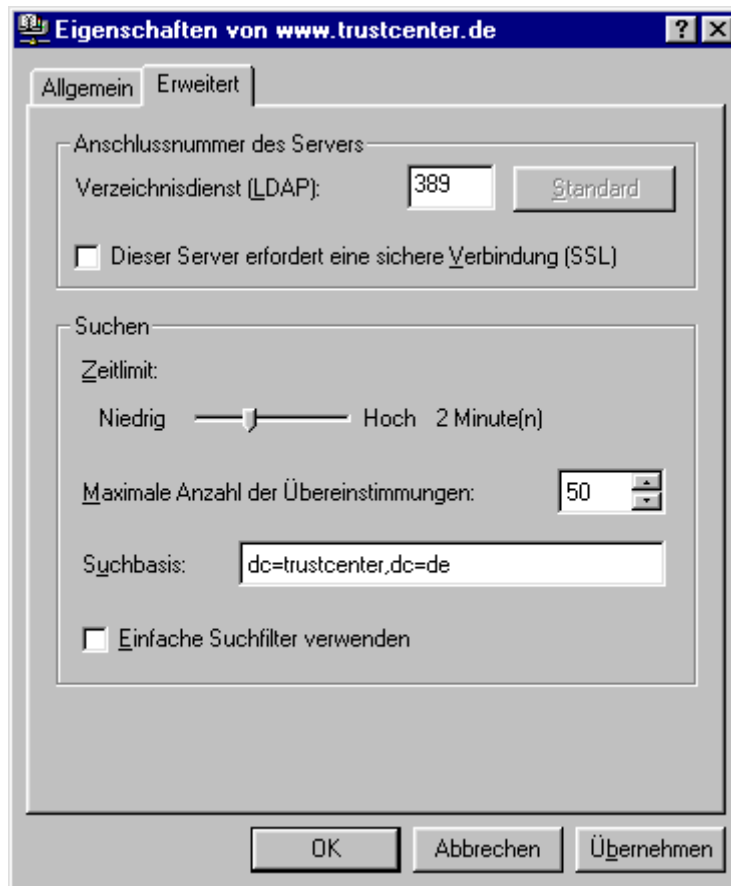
Eigenschaften von www.trustcenter.de

? X

Allgemein

Erweitert

Anschlussnummer des Servers

Verzeichnisdienst (LDAP):

389

Standard

Dieser Server erfordert eine sichere Verbindung (SSL)

Suchen

Zeitlimit:

Niedrig

Hoch

2 Minute(n)

Maximale Anzahl der Übereinstimmungen:

50

Suchbasis:

dc=trustcenter,dc=de

Einfache Suchfilter verwenden

OK

Abbrechen

Übernehmen